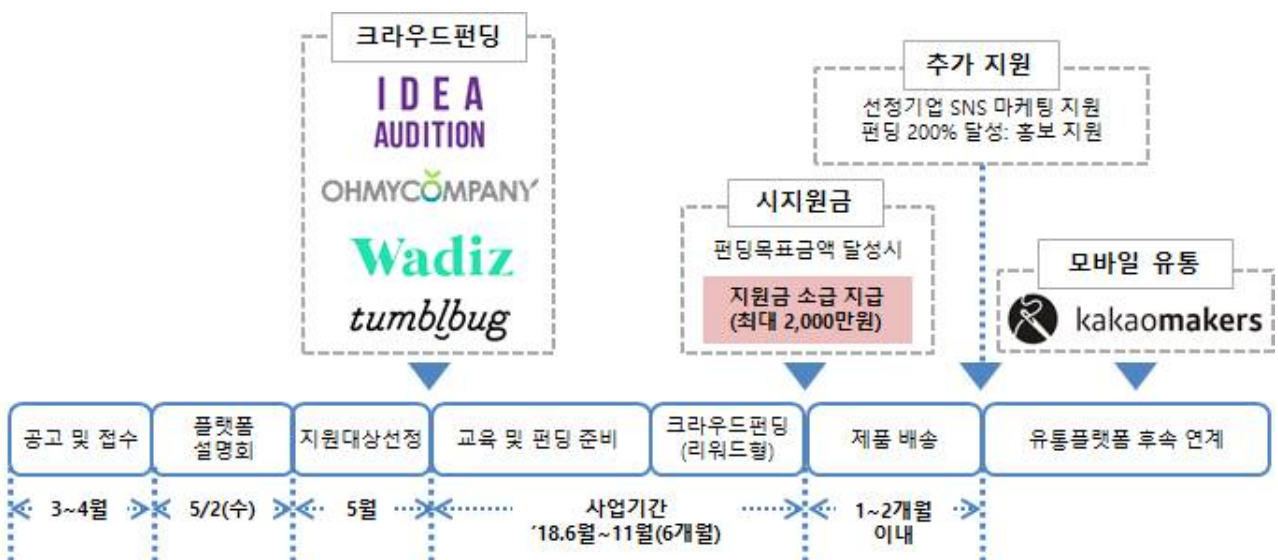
크라우드펀딩

IDEA AUDITION

OHMYCOMPANY

Wadiz

tumblbug

추가 지원

선정기업 SNS 마케팅 지원
펀딩 200% 달성: 홍보 지원

시지원금

펀딩목표금액 달성시

지원금 소급 지급
(최대 2,000만원)

모바일 유통

kakaomakers

공고 및 접수

플랫폼 설명회

지원대상선정

교육 및 펀딩 준비

크라우드펀딩 (리워드형)

제품 배송

유통플랫폼 후속 연계

3~4월

5/2(수)

5월

사업기간
'18.6월~11월(6개월)

1~2개월 이내